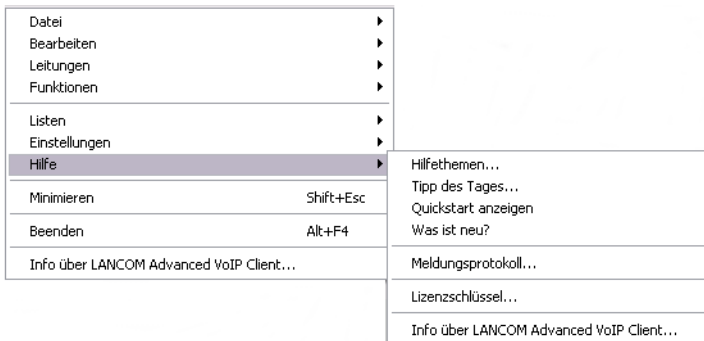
Datei
Bearbeiten
Leitungen
Funktionen

Listen
Einstellungen
Hilfe

Minimieren Shift+Esc

Beenden Alt+F4

Info über LANCOM Advanced VoIP Client...

Hilfethemen...
Tipp des Tages...
Quickstart anzeigen
Was ist neu?

Meldungsprotokoll...

Lizenzschlüssel...

Info über LANCOM Advanced VoIP Client...